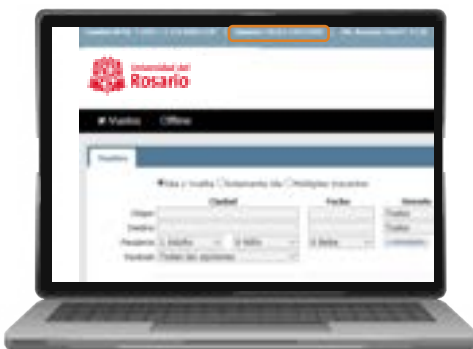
Universidad del Rosario

Vuelos Offline

Vuelos

Ida y vuelta Solamente ida Múltiples trayectos

Ciudad

Fecha

Horario

Origen

Destino

Pasajeros 1 Adulto 0 Niño 0 Bebé

Aerolínea Todas las opciones

Todos

Todos